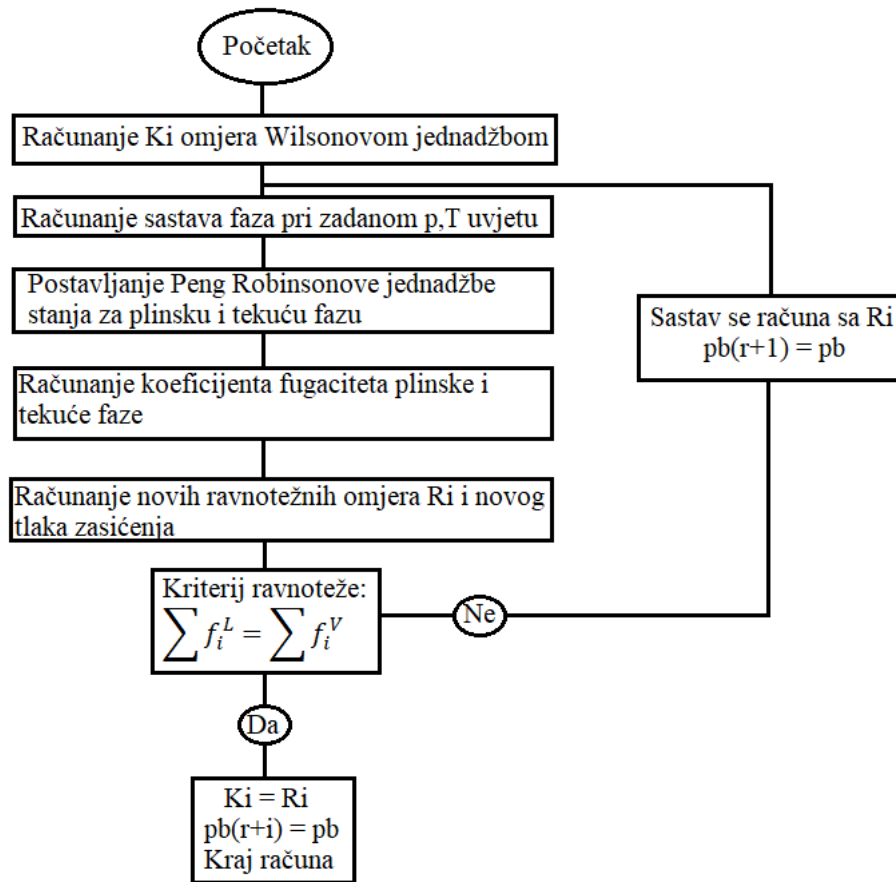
Početak

Računanje Ki omjera Wilsonovom jednadžbom

Računanje sastava faza pri zadanom p,T uvjetu

Postavljanje Peng Robinsonove jednadžbe stanja za plinsku i tekuću fazu

Računanje koeficijenta fugaciteta plinske i tekuće faze

Računanje novih ravnotežnih omjera Ri i novog tlaka zasićenja

Kriterij ravnoteže:
$\sum f_i^L = \sum f_i^V$

Ne

Sastav se računa sa Ri
pb(r+1) = pb

Da

Ki = Ri
pb(r+i) = pb
Kraj računa